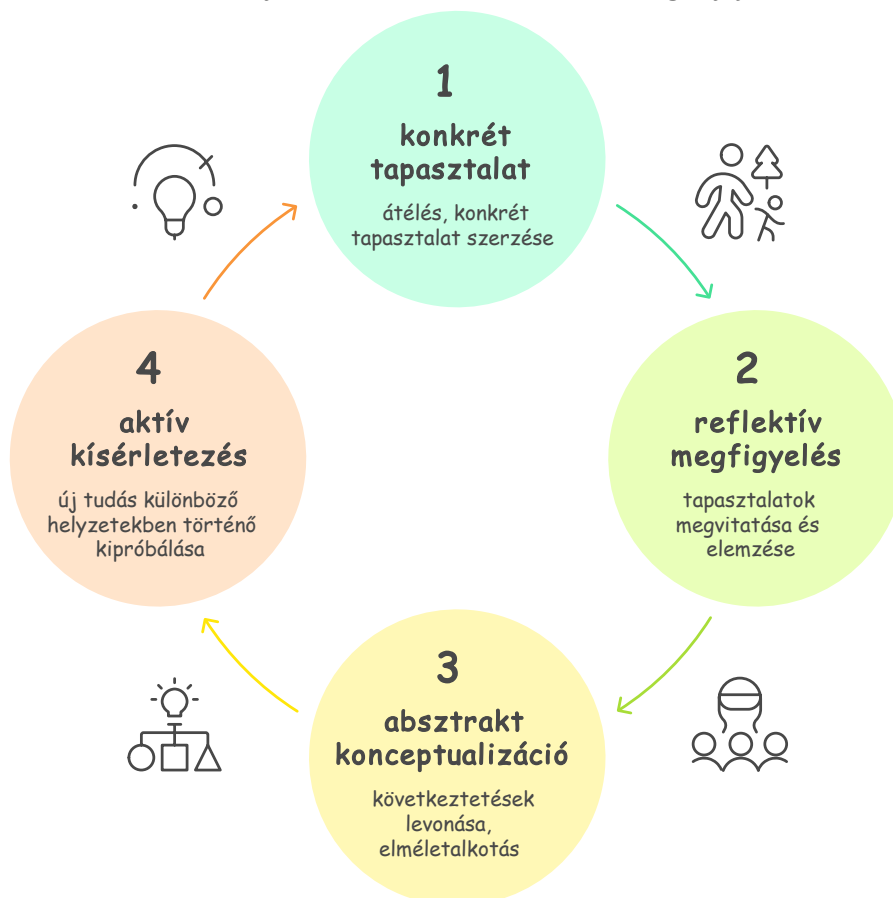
1
konkrét tapasztalat
átélés, konkrét tapasztalat szerzése

2
reflektív megfigyelés
tapasztalatok megvitatása és elemzése

3
absztrakt konceptualizáció
következtetések levonása, elméletalkotás

4
aktív kísérletezés
új tudás különböző helyzetekben történő kipróbálása